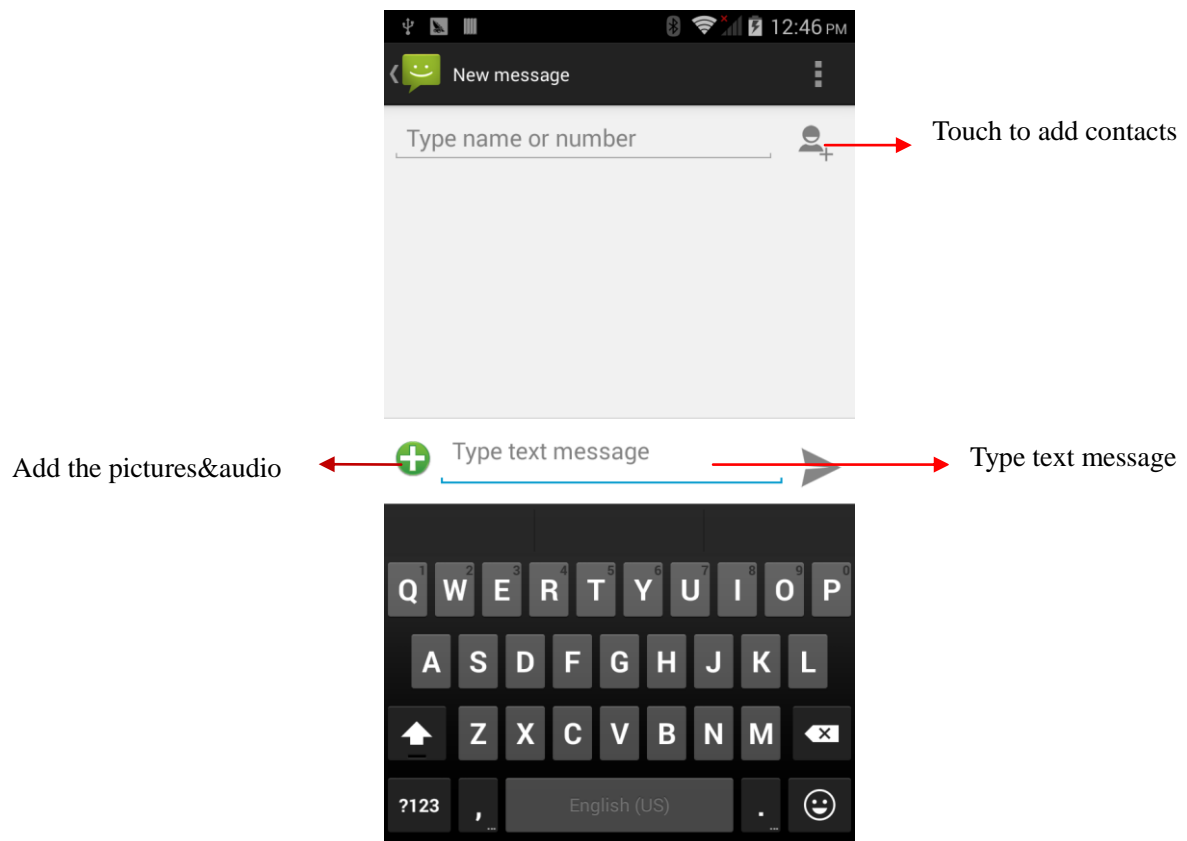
12:46 PM

New message

Type name or number

Touch to add contacts

Add the pictures&audio

Type text message

Type text message

1 Q 2 W 3 E 4 R 5 T 6 Y 7 U 8 I 9 O 0 P

A S D F G H J K L

Z X C V B N M

?123 , English (US) .